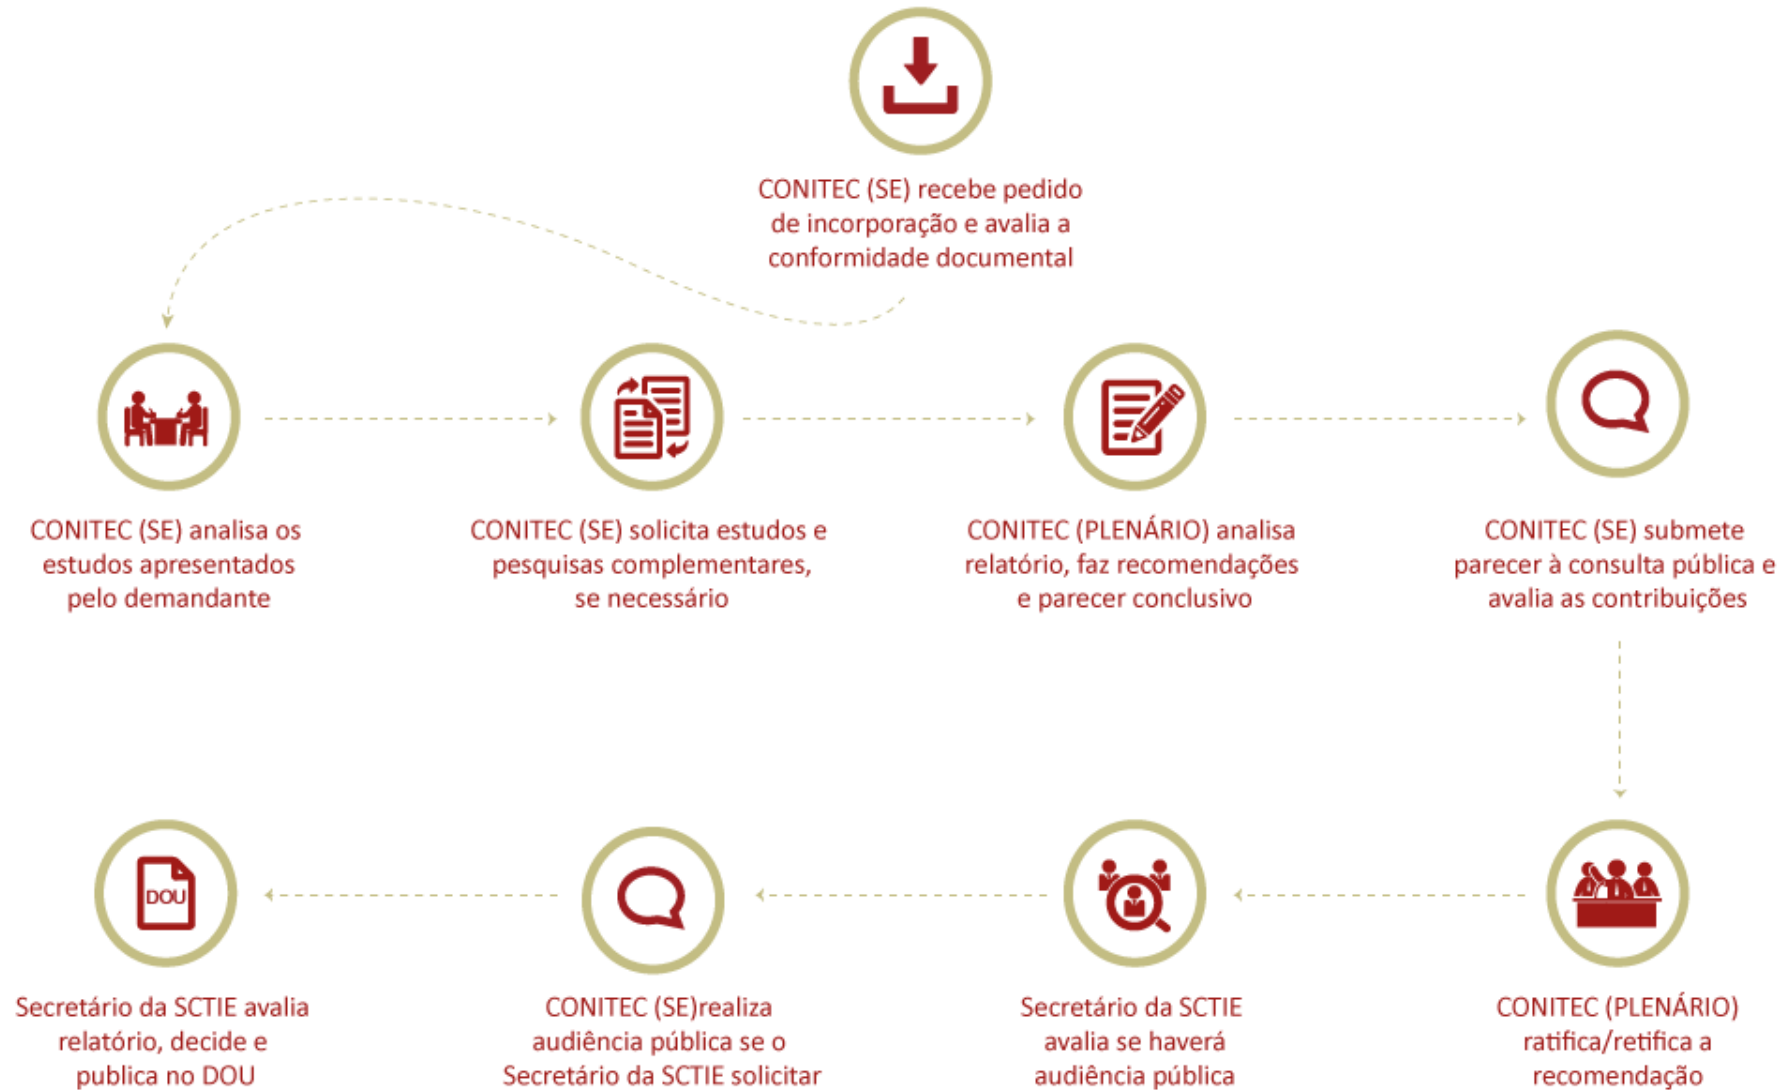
CONITEC (SE) recebe pedido de incorporação e avalia a conformidade documental

CONITEC (SE) analisa os estudos apresentados pelo demandante

CONITEC (SE) solicita estudos e pesquisas complementares, se necessário

CONITEC (PLENÁRIO) analisa relatório, faz recomendações e parecer conclusivo

CONITEC (SE) submete parecer à consulta pública e avalia as contribuições

CONITEC (PLENÁRIO) ratifica/retifica a recomendação

Secretário da SCTIE avalia se haverá audiência pública

CONITEC (SE)realiza audiência pública se o Secretário da SCTIE solicitar

DOU

Secretário da SCTIE avalia relatório, decide e publica no DOU